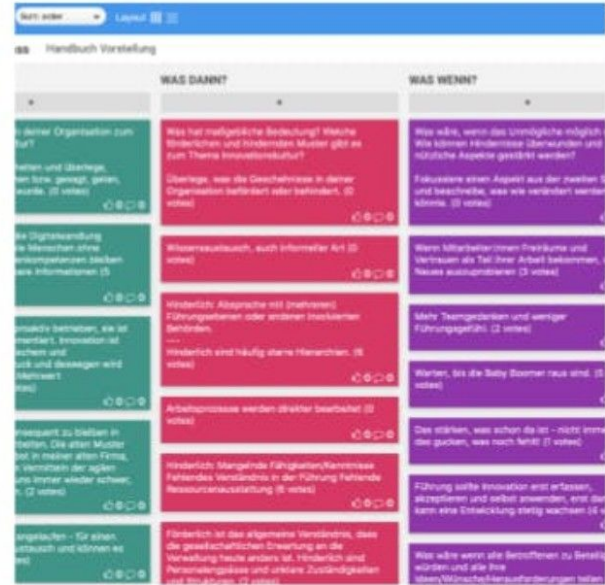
Sort: order Layout

ss Handbuch Vorstellung

WAS DANN?

WAS WENN?

+

+

+

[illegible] deiner Organisation zum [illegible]tur?

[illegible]beiten und überlege, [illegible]hen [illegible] gezeigt, gelten, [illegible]wurde. (0 votes)

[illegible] Digitalisierung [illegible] Menschen ohne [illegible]kompetenzen blicken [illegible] Informationen (5 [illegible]

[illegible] betreiben, sie ist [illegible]mentiert. Innovation ist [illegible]echern und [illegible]ck und deswegen wird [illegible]

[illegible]sequent zu bleiben in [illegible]beiten. Die alten Muster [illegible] in meiner alten Firma, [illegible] Vermitteln der agilen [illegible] immer wieder schwer. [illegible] (2 votes)

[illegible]angelaufen - für einen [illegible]austausch und können es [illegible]

Was hat maßgebliche Bedeutung? Welche förderlichen und hindernden Muster gibt es zum Thema Innovationskultur?

Überlege, was die Geschehnisse in deiner Organisation befördert oder behindert. (0 votes)

Wissensaustausch, auch informeller Art (0 votes)

Hinderlich: Absprache mit (mehreren) Führungsebenen oder anderen involvierten Behörden.
----
Hinderlich sind häufig starre Hierarchien. (6 votes)

Arbeitsprozesse werden direkter bearbeitet (0 votes)

Hinderlich: Mangelnde Fähigkeiten/Kenntnisse Fehlendes Verständnis in der Führung Fehlende Ressourcenausstattung (6 votes)

Förderlich ist das allgemeine Verständnis, dass die gesellschaftlichen Erwartung an die Verwaltung heute anders ist. Hinderlich sind Personalengpässe und unklare Zuständigkeiten und Strukturen. (2 votes)

Was wäre, wenn das Unmögliche möglich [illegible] Wie können Hindernisse überwunden und nützliche Aspekte gestärkt werden?

Fokussiere einen Aspekt aus der zweiten S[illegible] und beschreibe, was wie verändert werden könnte. (0 votes)

Wenn Mitarbeiter/innen Freiräume und Vertrauen als Teil ihrer Arbeit bekommen, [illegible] Neues auszuprobieren (3 votes)

Mehr Teamgedanken und weniger Führungsgefälle. (2 votes)

Warten, bis die Baby Boomer raus sind. (5 votes)

Das stärken, was schon da ist - nicht imme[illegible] das gucken, was noch fehlt! (1 votes)

Führung sollte Innovation erst erfassen, akzeptieren und selbst anwenden, erst dan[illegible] kann eine Entwicklung stetig wachsen (4 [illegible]

Was wäre wenn alle Betroffenen zu Beteilig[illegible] würden und alle ihre Ideen/Wünsche/Herausforderungen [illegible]